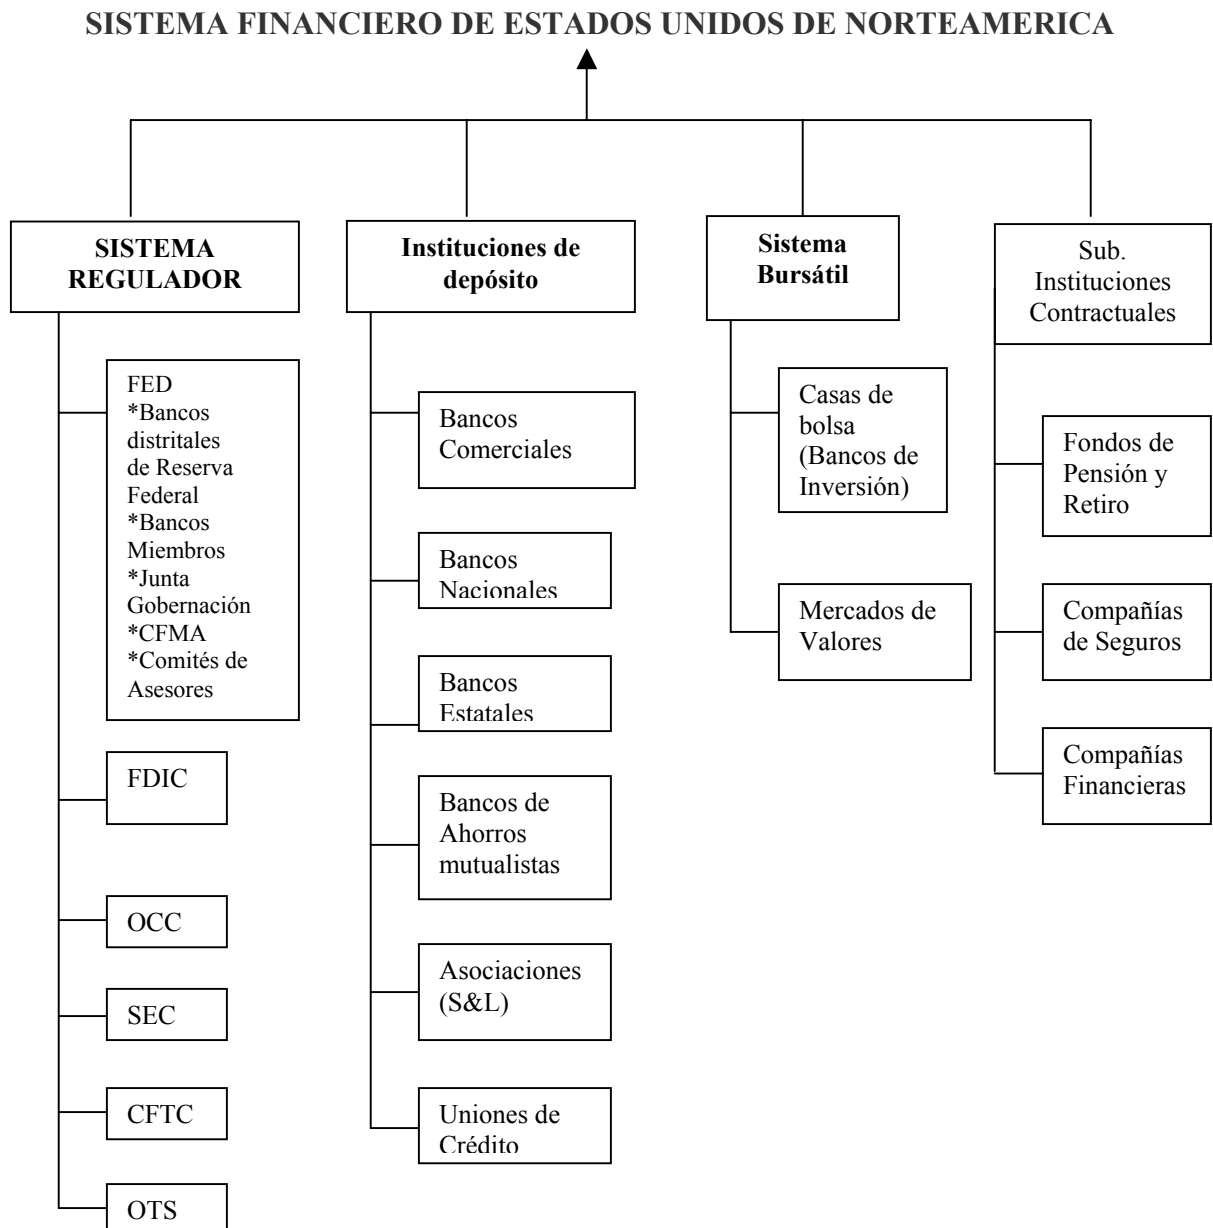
SISTEMA FINANCIERO DE ESTADOS UNIDOS DE NORTEAMERICA

SISTEMA REGULADOR

FED
*Bancos distritales de Reserva Federal
*Bancos Miembros
*Junta Gobernación
*CFMA
*Comités de Asesores

FDIC

OCC

SEC

CFTC

OTS

Instituciones de depósito

Bancos Comerciales

Bancos Nacionales

Bancos Estatales

Bancos de Ahorros mutualistas

Asociaciones (S&L)

Uniones de Crédito

Sistema Bursátil

Casas de bolsa (Bancos de Inversión)

Mercados de Valores

Sub. Instituciones Contractuales

Fondos de Pensión y Retiro

Compañías de Seguros

Compañías Financieras